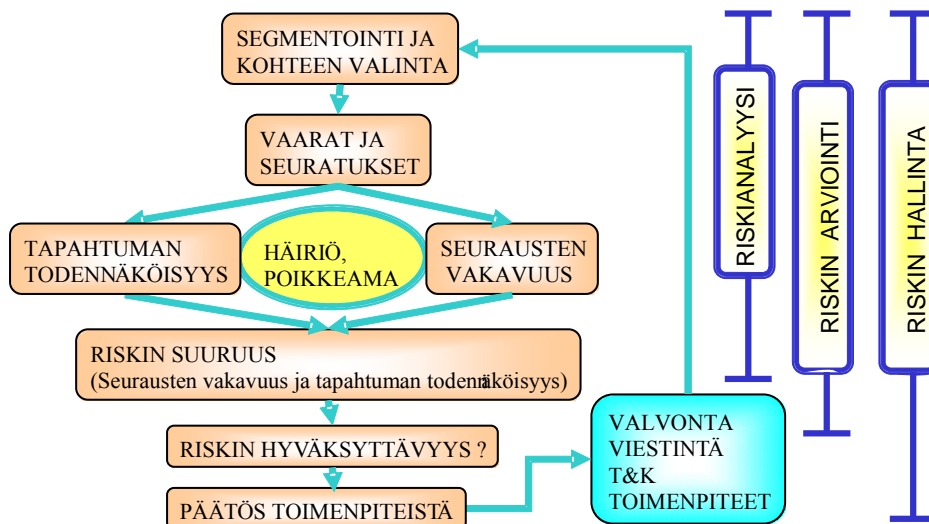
SEGMENTOINTI JA KOHTEEN VALINTA

VAARAT JA SEURATUKSET

TAPAHTUMAN TODENNÄKÖISYYS

HÄIRIÖ, POIKKEAMA

SEURAUSTEN VAKAVUUS

RISKIN SUURUUS
(Seurausten vakavuus ja tapahtuman todennäköisyys)

RISKIN HYVÄKSYTTÄVYYS ?

PÄÄTÖS TOIMENPITEISTÄ

VALVONTA
VIESTINTÄ
T&K
TOIMENPITEET

RISKIANALYYSI

RISKIN ARVIOINTI

RISKIN HALLINTA